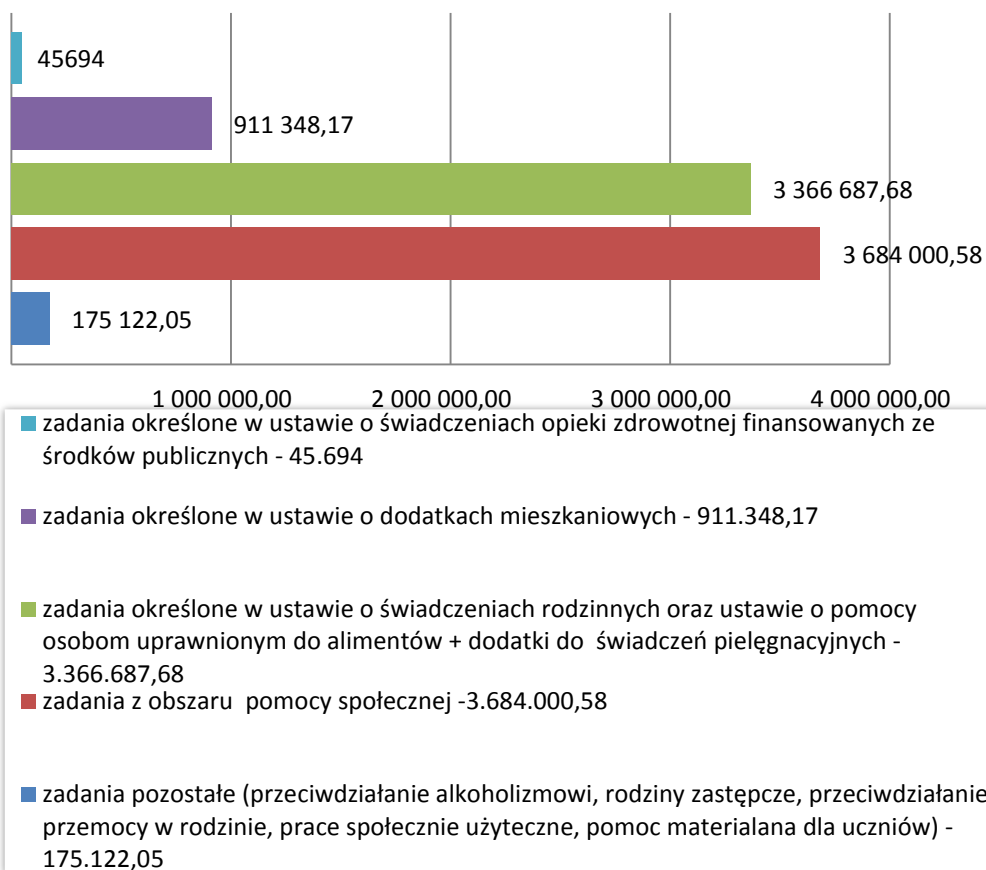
45694

911 348,17

3 366 687,68

3 684 000,58

175 122,05

1 000 000,00
2 000 000,00
3 000 000,00
4 000 000,00

zadania określone w ustawie o świadczeniach opieki zdrowotnej finansowanych ze środków publicznych - 45.694

zadania określone w ustawie o dodatkach mieszkaniowych - 911.348,17

zadania określone w ustawie o świadczeniach rodzinnych oraz ustawie o pomocy osobom uprawnionym do alimentów + dodatki do świadczeń pielęgnacyjnych - 3.366.687,68

zadania z obszaru pomocy społecznej -3.684.000,58

zadania pozostałe (przeciwdziałanie alkoholizmowi, rodziny zastępcze, przeciwdziałanie przemocy w rodzinie, prace społecznie użyteczne, pomoc materialana dla uczniów) - 175.122,05